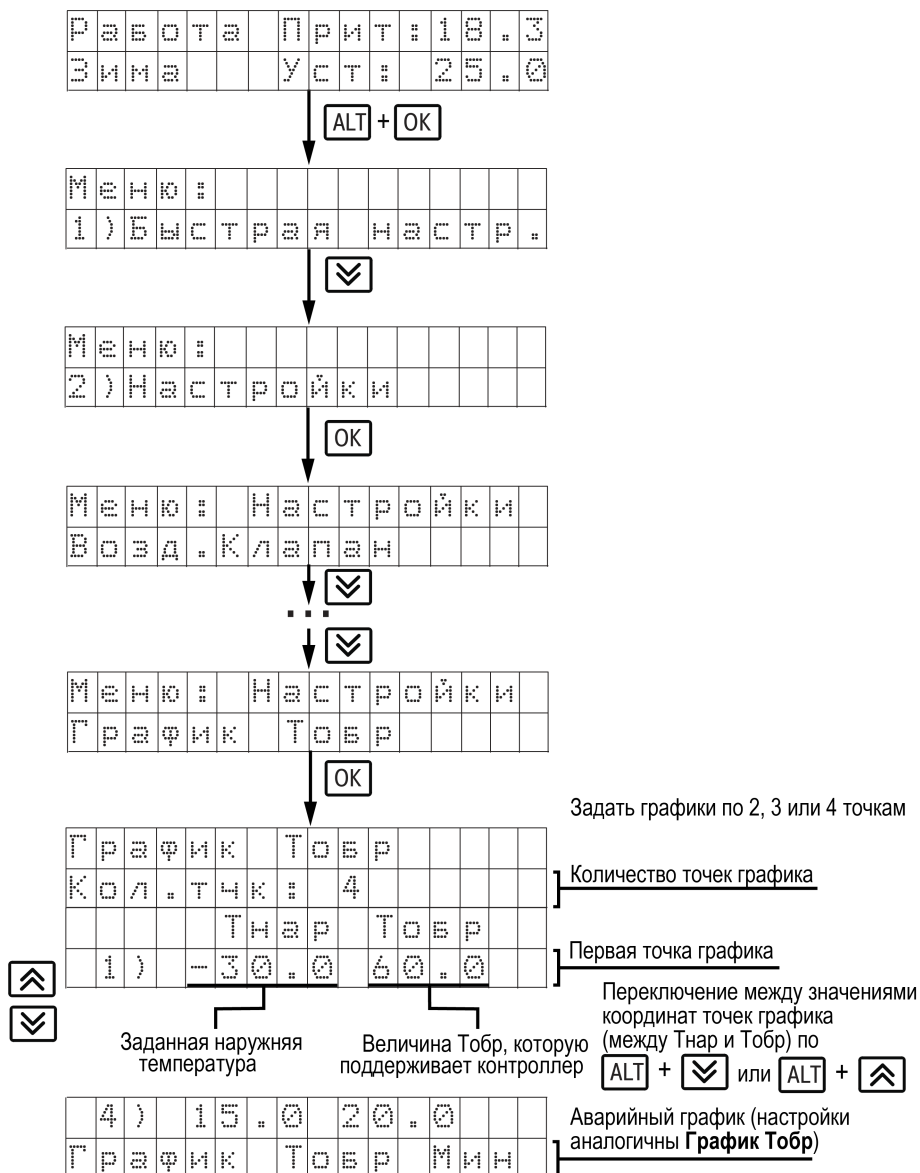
Работа Прит:18.3
Зима Уст: 25.0

ALT + OK

Меню:
1)Быстрая настр.

Меню:
2)Настройки

OK

Меню: Настройки
Возд.Клапан

...

Меню: Настройки
График Тобр

OK

Задать графики по 2, 3 или 4 точкам

График Тобр
Кол.тчк: 4
Тнар Тобр
1) -30.0 60.0

Количество точек графика

Первая точка графика

Переключение между значениями координат точек графика (между Тнар и Тобр) по ALT + или ALT +

Заданная наружняя температура

Величина Тобр, которую поддерживает контроллер

4) 15.0 20.0
График Тобр Мин

Аварийный график (настройки аналогичны **График Тобр**)